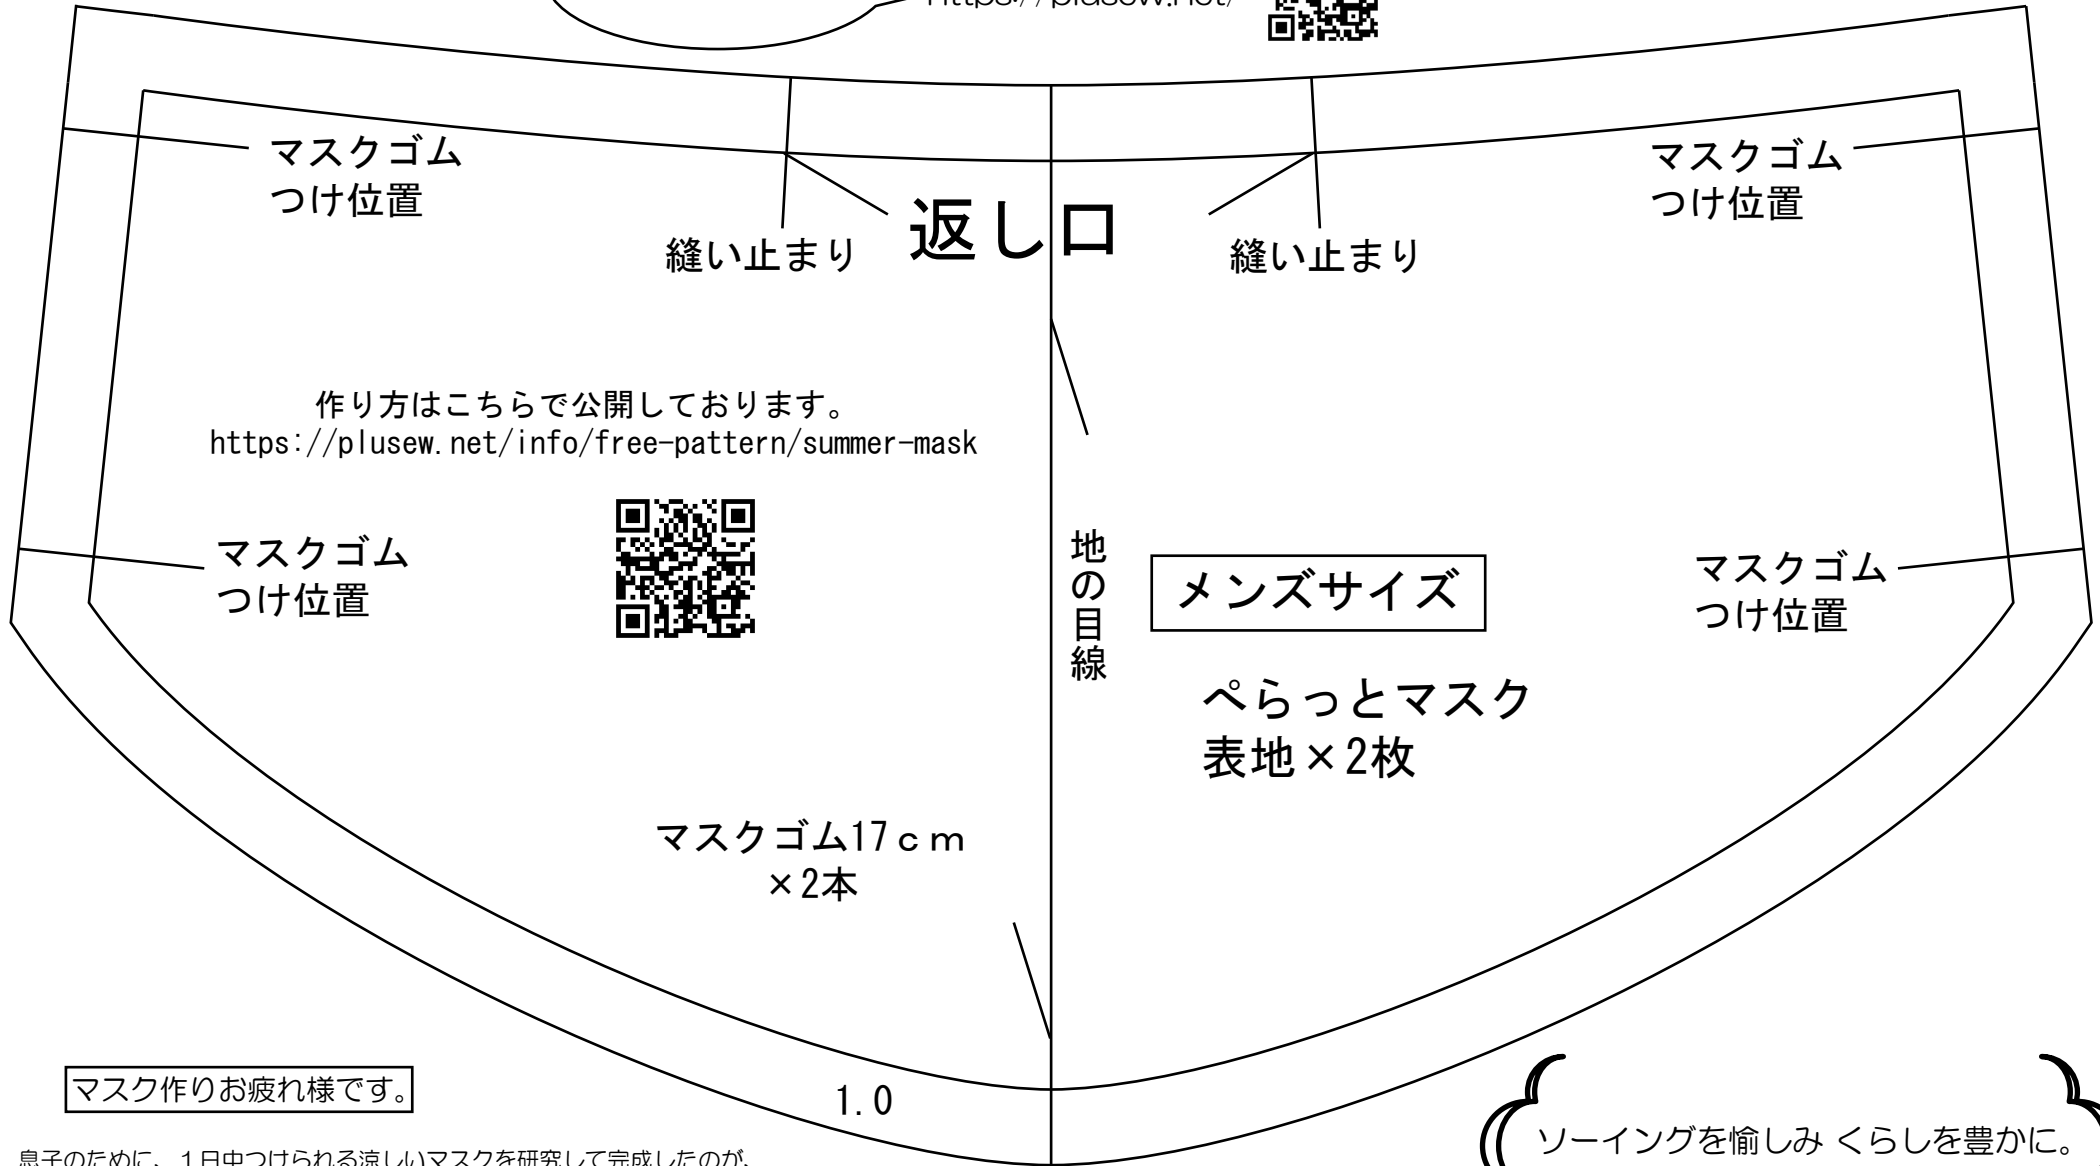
https://plusew.net/

マスクゴム
つけ位置

縫い止まり

返し口

縫い止まり

マスクゴム
つけ位置

作り方はこちらで公開しております。
https://plusew.net/info/free-pattern/summer-mask

マスクゴム
つけ位置

地の目線

メンズサイズ

マスクゴム
つけ位置

ぺらっとマスク
表地×2枚

マスクゴム17ｃｍ
×2本

マスク作りお疲れ様です。

1.0

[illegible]子のために、1日中つけられる涼しいマスクを研究して完成したのが、

ソーイングを愉しみ くらしを豊かに。